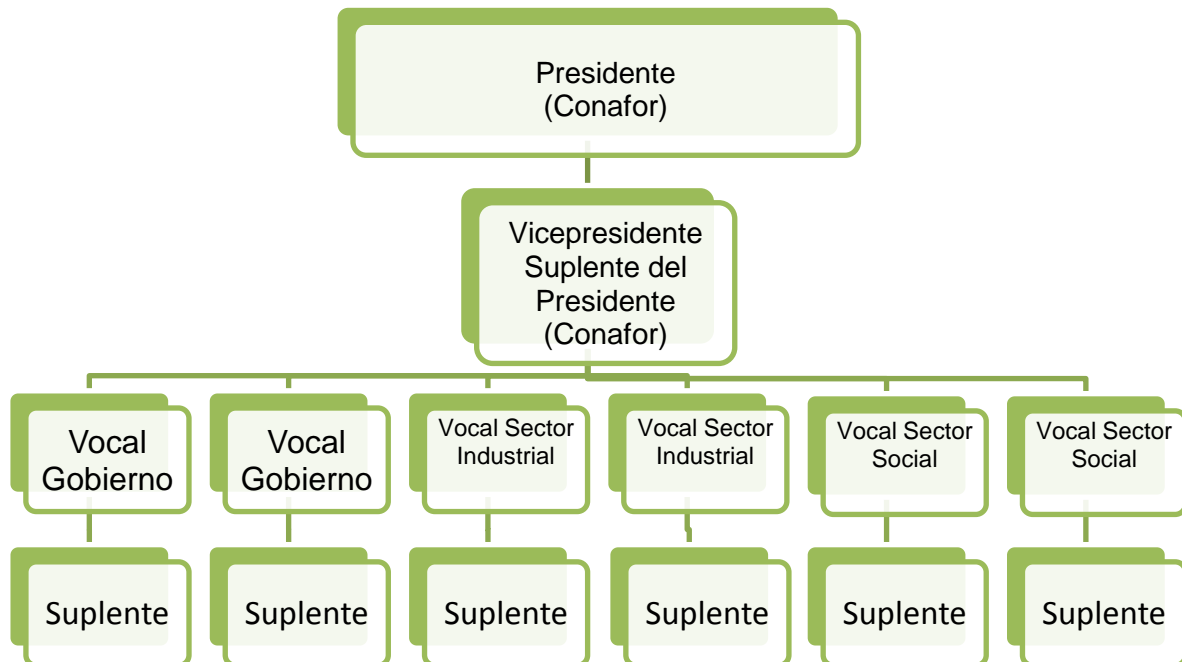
Presidente
(Conafor)

Vicepresidente
Suplente del
Presidente
(Conafor)

Vocal
Gobierno

Vocal
Gobierno

Vocal Sector
Industrial

Vocal Sector
Industrial

Vocal Sector
Social

Vocal Sector
Social

Suplente

Suplente

Suplente

Suplente

Suplente

Suplente